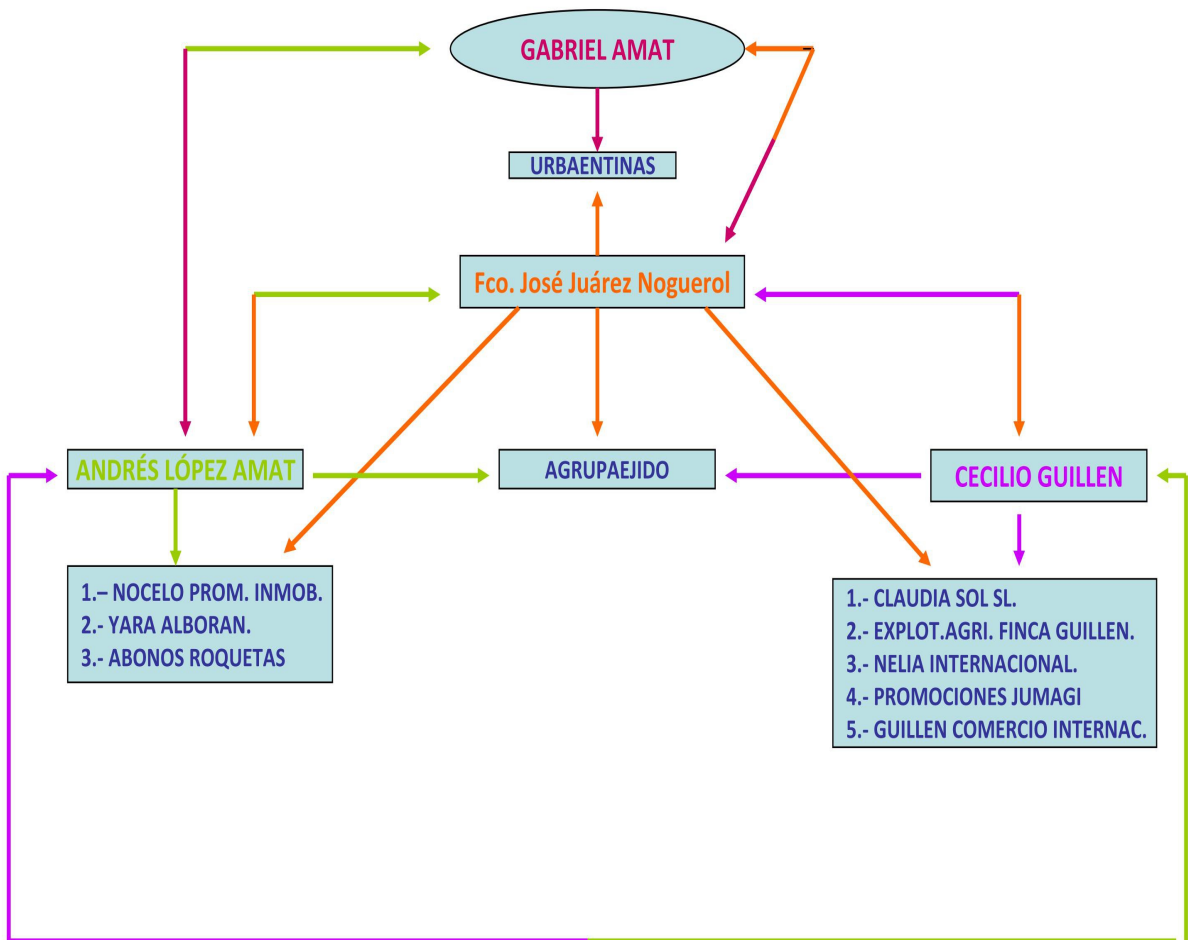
GABRIEL AMAT

URBAENTINAS

Fco. José Juárez Noguerol

ANDRÉS LÓPEZ AMAT

AGRUPAEJIDO

CECILIO GUILLEN

1.– NOCELO PROM. INMOB.
2.- YARA ALBORAN.
3.- ABONOS ROQUETAS

1.- CLAUDIA SOL SL.
2.- EXPLOT.AGRI. FINCA GUILLEN.
3.- NELIA INTERNACIONAL.
4.- PROMOCIONES JUMAGI
5.- GUILLEN COMERCIO INTERNAC.